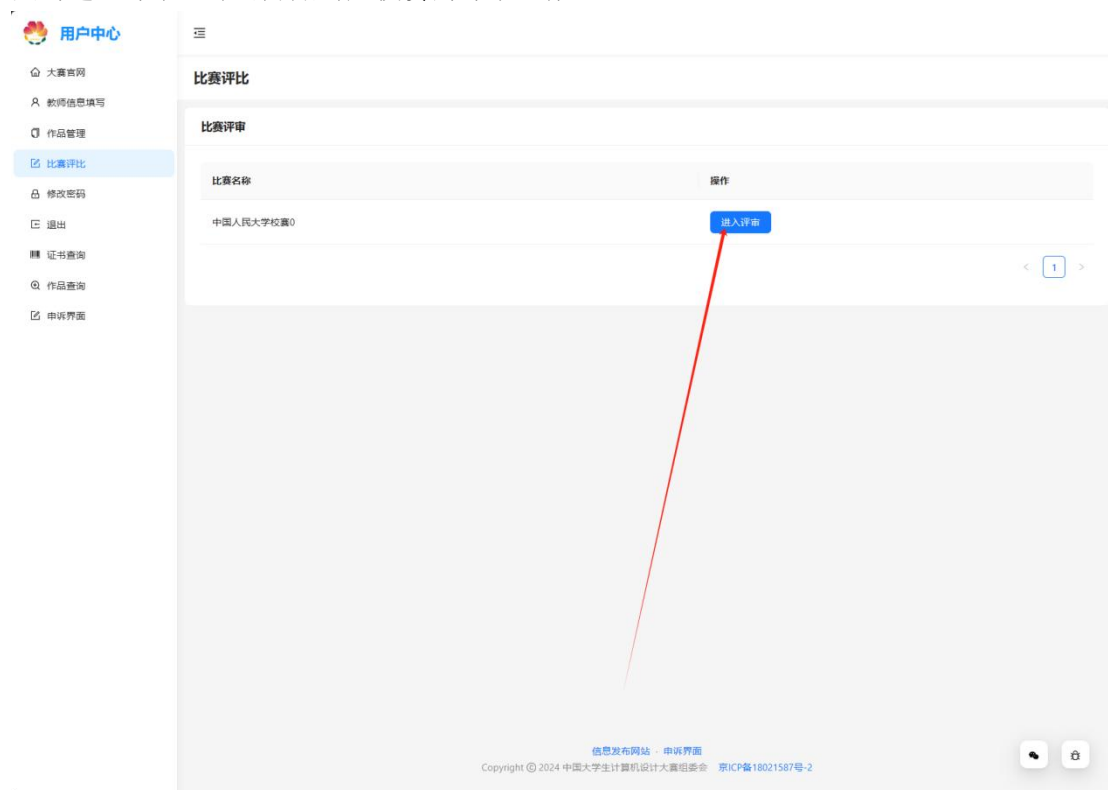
用户中心

大赛官网
教师信息填写
作品管理
比赛评比
修改密码
退出
证书查询
作品查询
申诉界面

比赛评比

比赛评审

| 比赛名称 | 操作 |
|---|---|
| 中国人民大学校赛0 | 进入评审 |

< 1 >

信息发布网站 · 申诉界面
Copyright © 2024 中国大学生计算机设计大赛组委会 京ICP备18021587号-2